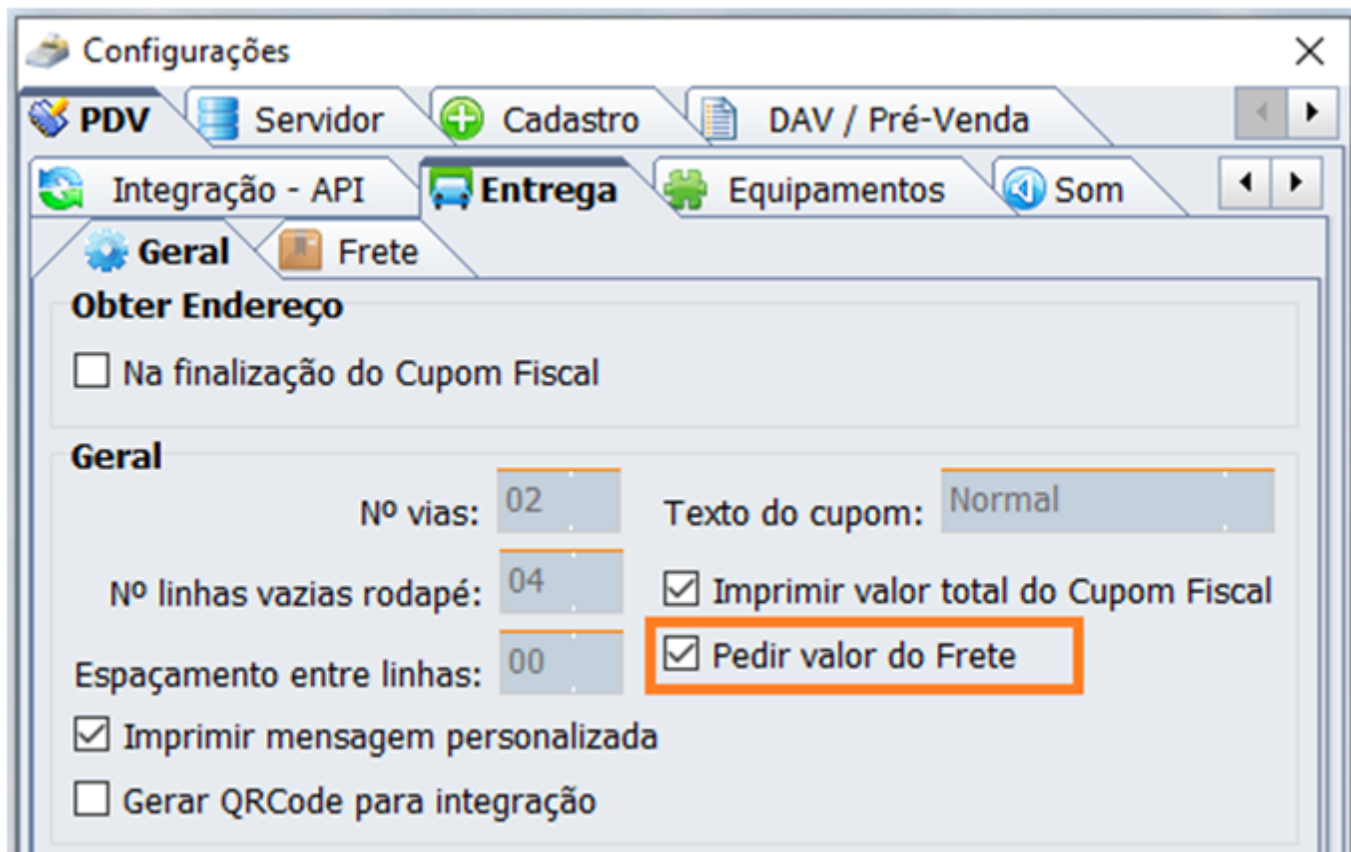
Configurações

PDV | Servidor | Cadastro | DAV / Pré-Venda

Integração - API | Entrega | Equipamentos | Som

Geral | Frete

Obter Endereço

☐ Na finalização do Cupom Fiscal

Geral

Nº vias: 02

Texto do cupom: Normal

Nº linhas vazias rodapé: 04

☑ Imprimir valor total do Cupom Fiscal

Espaçamento entre linhas: 00

☑ Pedir valor do Frete

☑ Imprimir mensagem personalizada

☐ Gerar QRCode para integração